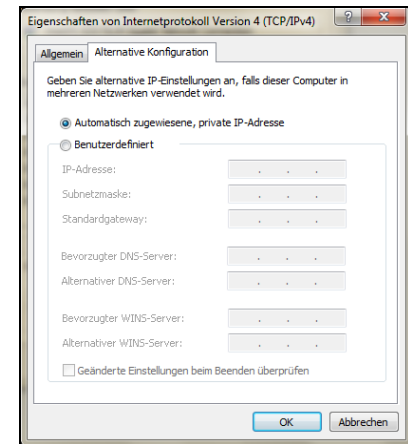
Eigenschaften von Internetprotokoll Version 4 (TCP/IPv4)

?

Allgemein | Alternative Konfiguration

Geben Sie alternative IP-Einstellungen an, falls dieser Computer in mehreren Netzwerken verwendet wird.

Automatisch zugewiesene, private IP-Adresse

Benutzerdefiniert

IP-Adresse: . . .

Subnetzmaske: . . .

Standardgateway: . . .

Bevorzugter DNS-Server: . . .

Alternativer DNS-Server: . . .

Bevorzugter WINS-Server: . . .

Alternativer WINS-Server: . . .

Geänderte Einstellungen beim Beenden überprüfen

OK | Abbrechen